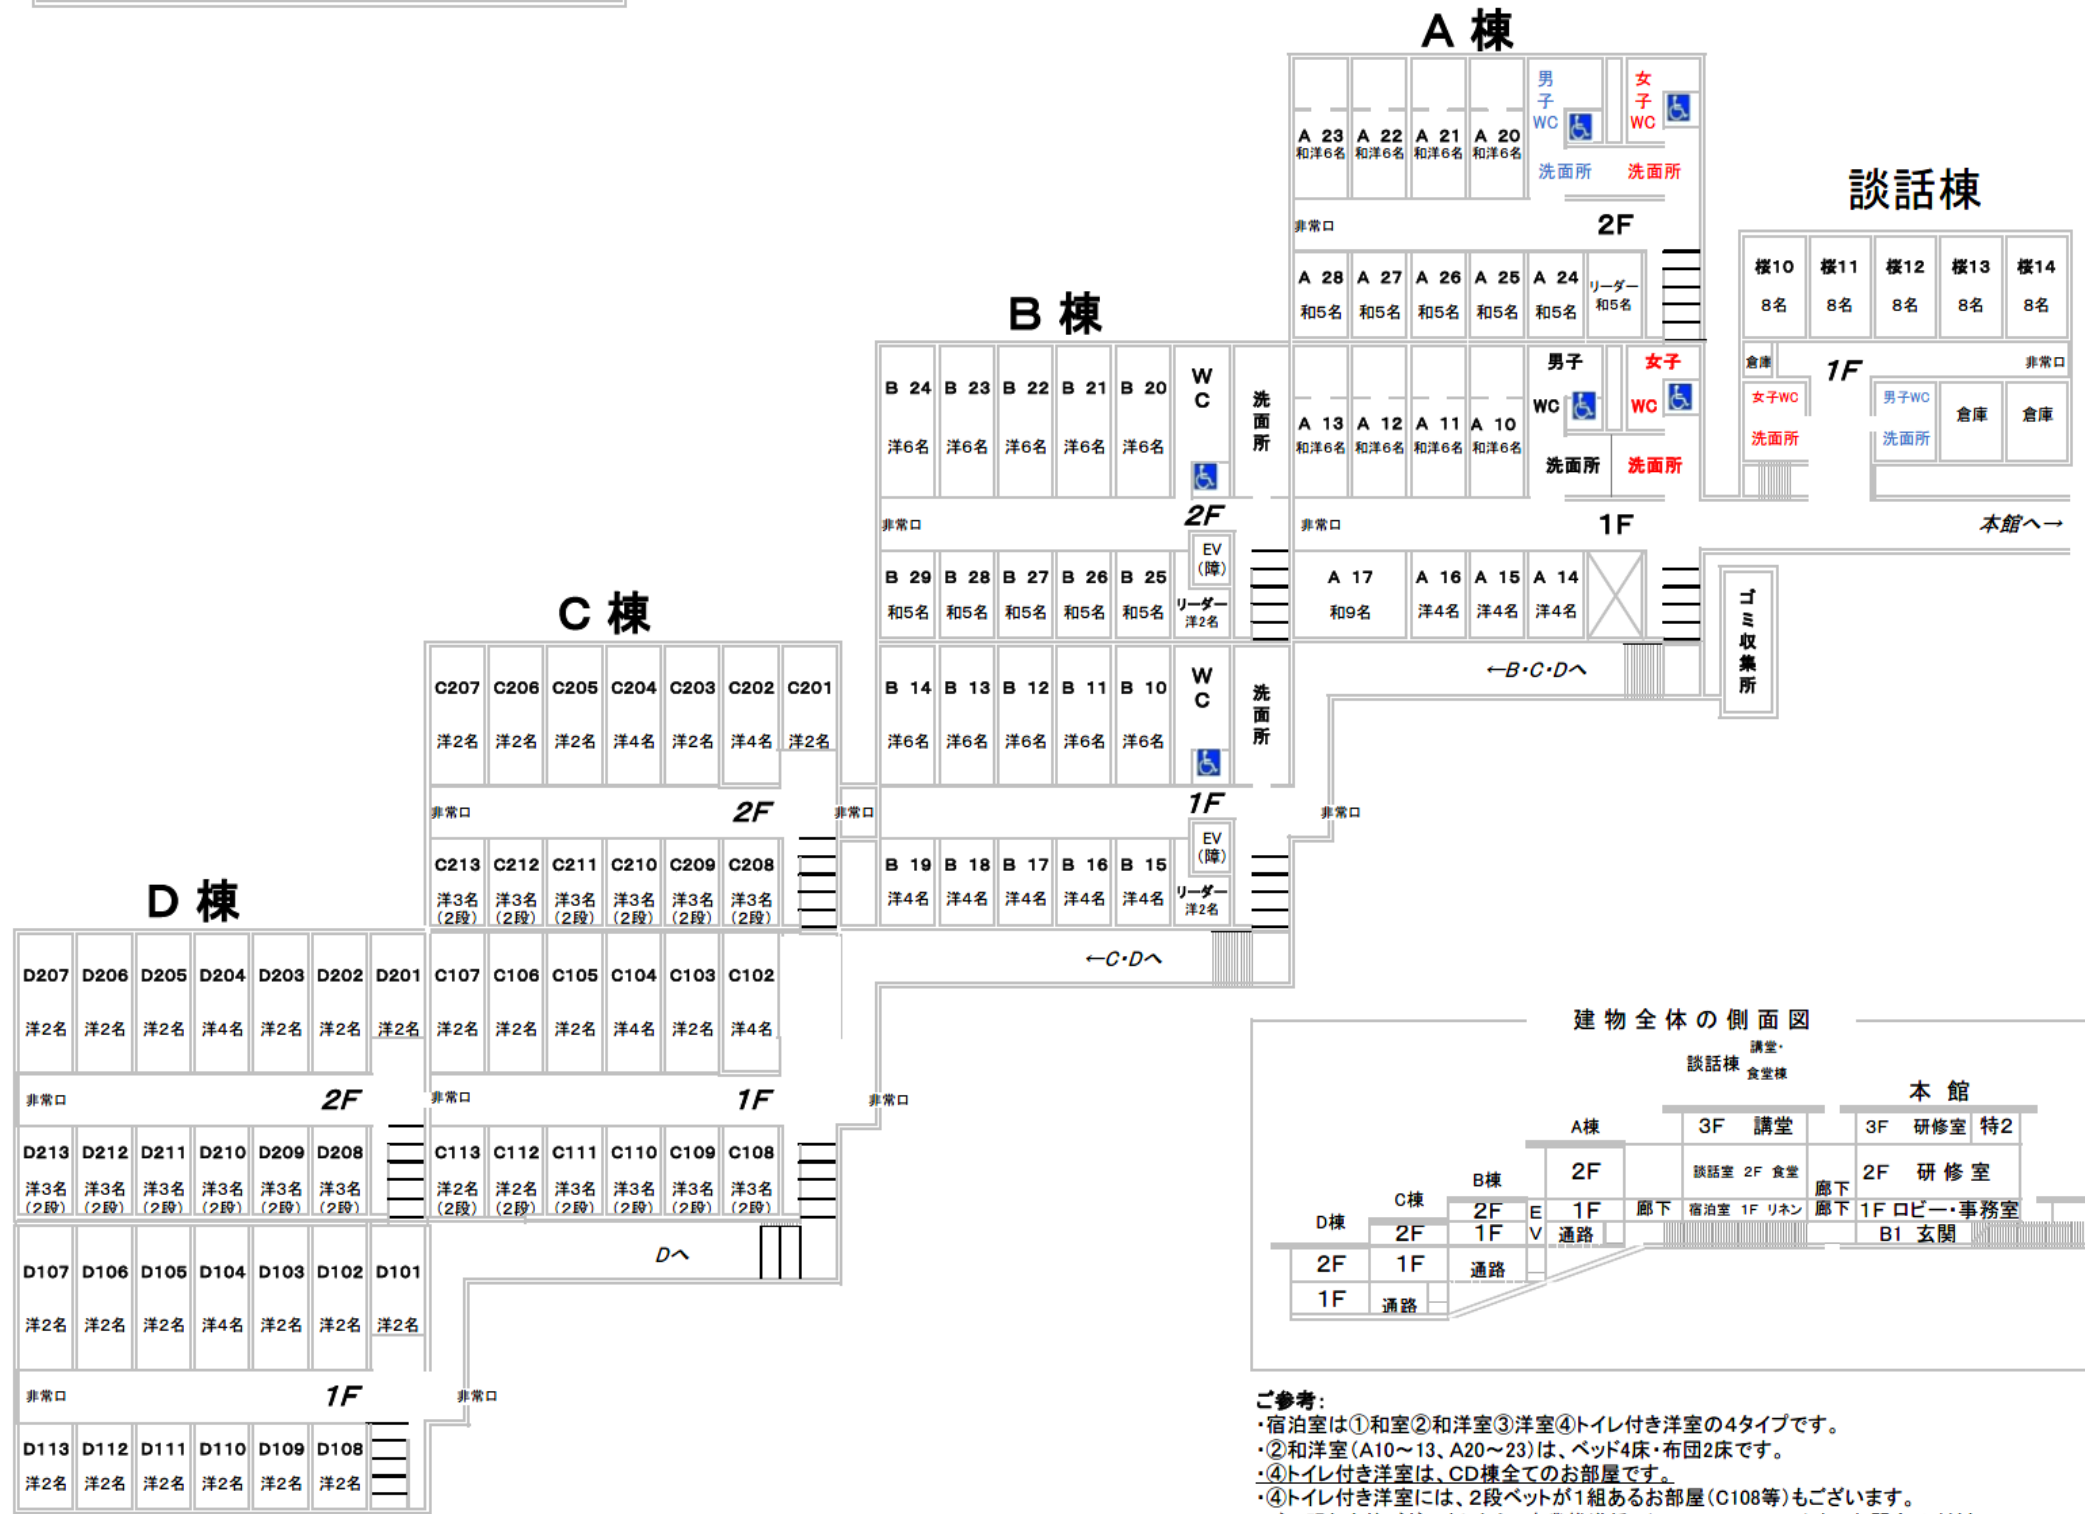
A 棟

A 23 和洋6名
A 22 和洋6名
A 21 和洋6名
A 20 和洋6名
男子WC
女子WC
洗面所
洗面所

談話棟

非常口
2F

A 28 和5名
A 27 和5名
A 26 和5名
A 25 和5名
A 24 和5名
リーダー 和5名

桜10 8名
桜11 8名
桜12 8名
桜13 8名
桜14 8名

倉庫
1F
非常口
女子WC
洗面所
男子WC
洗面所
倉庫
倉庫

B 棟

B 24 洋6名
B 23 洋6名
B 22 洋6名
B 21 洋6名
B 20 洋6名
WC
洗面所

A 13 和洋6名
A 12 和洋6名
A 11 和洋6名
A 10 和洋6名
男子WC
女子WC
洗面所
洗面所

非常口
2F
非常口
1F
本館へ→

B 29 和5名
B 28 和5名
B 27 和5名
B 26 和5名
B 25 和5名
EV(障)
リーダー 洋2名

A 17 和9名
A 16 洋4名
A 15 洋4名
A 14 洋4名

ゴミ収集所

C 棟

←B・C・Dへ

C207 洋2名
C206 洋2名
C205 洋2名
C204 洋4名
C203 洋2名
C202 洋4名
C201 洋2名

B 14 洋6名
B 13 洋6名
B 12 洋6名
B 11 洋6名
B 10 洋6名
WC
洗面所

非常口
2F
非常口
1F
非常口

C213 洋3名(2段)
C212 洋3名(2段)
C211 洋3名(2段)
C210 洋3名(2段)
C209 洋3名(2段)
C208 洋3名(2段)

B 19 洋4名
B 18 洋4名
B 17 洋4名
B 16 洋4名
B 15 洋4名
EV(障)
リーダー 洋2名

D 棟

←C・Dへ

D207 洋2名
D206 洋2名
D205 洋2名
D204 洋4名
D203 洋2名
D202 洋2名
D201 洋2名
C107 洋2名
C106 洋2名
C105 洋2名
C104 洋4名
C103 洋2名
C102 洋4名

建物全体の側面図

非常口
2F
非常口
1F
非常口

D213 洋3名(2段)
D212 洋3名(2段)
D211 洋3名(2段)
D210 洋3名(2段)
D209 洋3名(2段)
D208 洋3名(2段)
C113 洋2名(2段)
C112 洋2名(2段)
C111 洋3名(2段)
C110 洋3名(2段)
C109 洋3名(2段)
C108 洋3名(2段)

Dへ

D107 洋2名
D106 洋2名
D105 洋2名
D104 洋4名
D103 洋2名
D102 洋2名
D101 洋2名

非常口
1F
非常口

D113 洋2名
D112 洋2名
D111 洋2名
D110 洋2名
D109 洋2名
D108 洋2名

談話棟
講堂・食堂棟
本館
A棟
3F 講堂
3F 研修室 特2
B棟
2F
談話室 2F 食堂
2F 研修室
C棟
2F
1F
EV
廊下
宿泊室 1F リネン
廊下
廊下
1F ロビー・事務室
D棟
2F
1F
通路
B1 玄関
2F
1F
通路
1F
通路

ご参考:
・宿泊室は①和室②和洋室③洋室④トイレ付き洋室の4タイプです。
・②和洋室(A10~13、A20~23)は、ベッド4床・布団2床です。
・④トイレ付き洋室は、CD棟全てのお部屋です。
・④トイレ付き洋室には、2段ベットが1組あるお部屋(C108等)もございます。